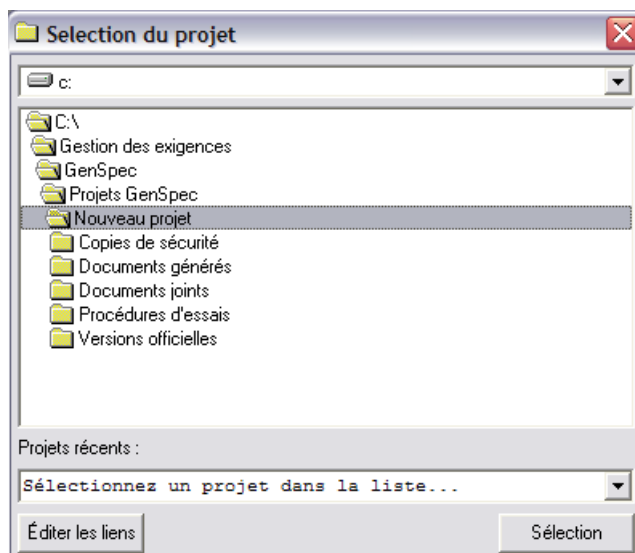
Selection du projet

c:

C:\
Gestion des exigences
GenSpec
Projets GenSpec
Nouveau projet
Copies de sécurité
Documents générés
Documents joints
Procédures d'essais
Versions officielles

Projets récents :

Sélectionnez un projet dans la liste...

Éditer les liens

Sélection